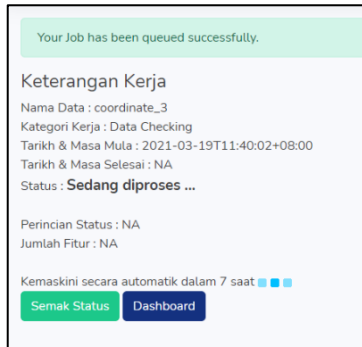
Your Job has been queued successfully.

Keterangan Kerja

Nama Data : coordinate_3
Kategori Kerja : Data Checking
Tarikh & Masa Mula : 2021-03-19T11:40:02+08:00
Tarikh & Masa Selesai : NA
Status : Sedang diproses ...

Perincian Status : NA
Jumlah Fitur : NA

Kemaskini secara automatik dalam 7 saat

Semak Status
Dashboard